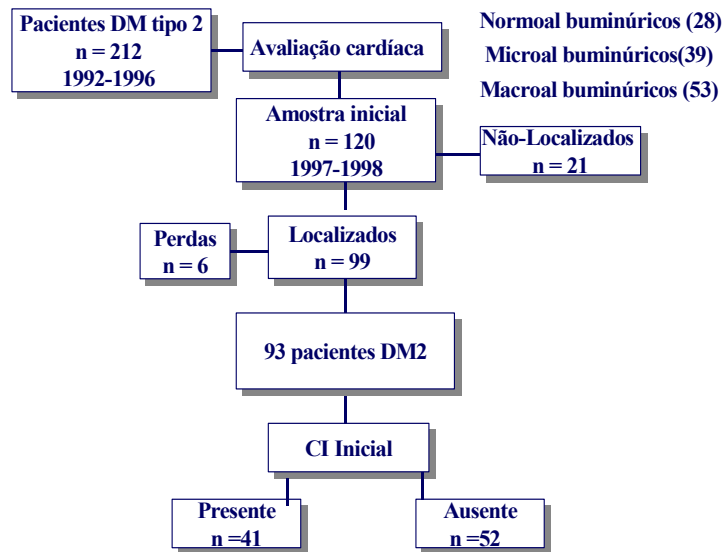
Pacientes DM tipo 2
n = 212
1992-1996

Avaliação cardíaca

Normoal buminúricos (28)
Microal buminúricos(39)
Macroal buminúricos (53)

Amostra inicial
n = 120
1997-1998

Não-Localizados
n = 21

Perdas
n = 6

Localizados
n = 99

93 pacientes DM2

CI Inicial

Presente
n =41

Ausente
n =52